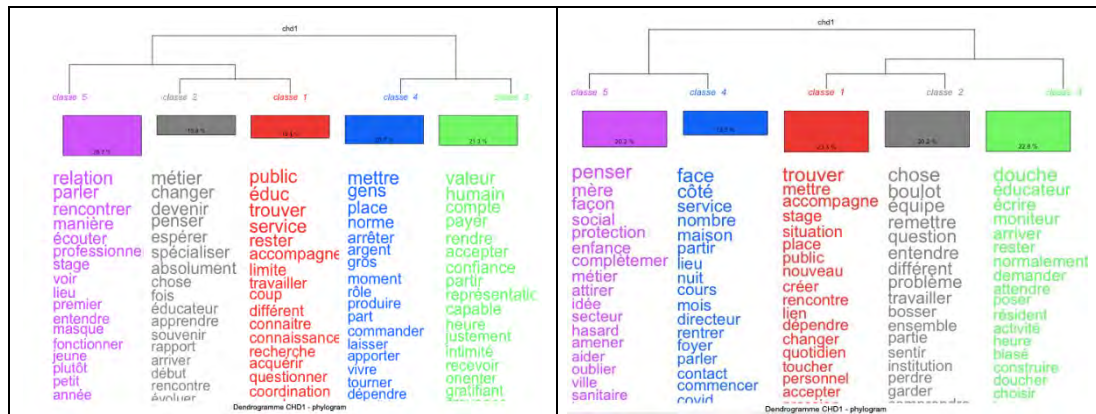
chd1

classe 5 classe 2 classe 1 classe 4 classe 3

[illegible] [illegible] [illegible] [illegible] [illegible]

relation
parler
rencontrer
manière
écouter
professionne
stage
voir
lieu
premier
entendre
masque
fonctionner
jeune
plutôt
petit
année

métier
changer
devenir
penser
espérer
spécialiser
absolument
chose
fois
éducateur
apprendre
souvenir
rapport
arriver
début
rencontre
évoluer

public
éduc
trouver
service
rester
accompagne
limite
travailler
coup
différent
connaitre
connaissance
recherche
acquérir
questionner
coordination

mettre
gens
place
norme
arrêter
argent
gros
moment
rôle
produire
part
commander
laisser
apporter
vivre
tourner
dépendre

valeur
humain
compte
payer
rendre
accepter
confiance
partir
représentatio
capable
heure
justement
intimité
recevoir
orienter
gratifiant

Dendrogramme CHD1 - phylogram

chd1

classe 5 classe 4 classe 1 classe 2 classe 3

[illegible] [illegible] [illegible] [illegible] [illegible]

penser
mère
façon
social
protection
enfance
compléterner
métier
attirer
idée
secteur
hasard
amener
aider
oublier
ville
sanitaire

face
côté
service
nombre
maison
partir
lieu
nuit
cours
mois
directeur
rentrer
foyer
parler
contact
commencer
covid

trouver
mettre
accompagne
stage
situation
place
public
nouveau
créer
rencontre
lien
dépendre
changer
quotidien
toucher
personnel
accepter

chose
boulot
équipe
remettre
question
entendre
différent
problème
travailler
bosser
ensemble
partie
sentir
institution
perdre
garder

douche
éducateur
écrire
moniteur
arriver
rester
normalement
demander
attendre
poser
résident
activité
heure
blasé
construire
doucher
choisir

Dendrogramme CHD1 - phylogram